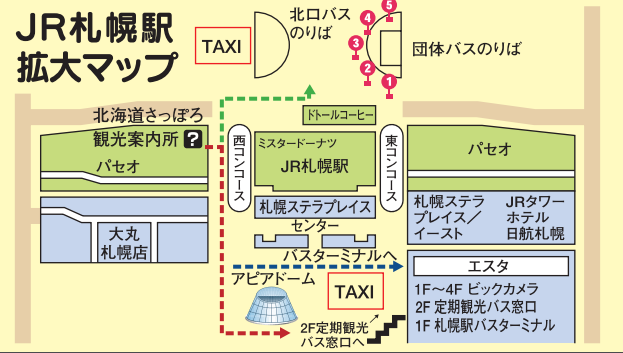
JR札幌駅
拡大マップ

TAXI

北口バス
のりば

4 5
3
2 1
団体バスのりば

北海道さっぽろ
観光案内所 ?

ドトールコーヒー

西コンコース

ミスタードーナツ
JR札幌駅

東コンコース

パセオ

パセオ

札幌ステラプレイス センター

札幌ステラプレイス／イーストー

JRタワーホテル日航札幌

大丸
札幌店

バスターミナルへ

エスタ
1F～4F ビックカメラ
2F 定期観光バス窓口
1F 札幌駅バスターミナル

アピアドーム

TAXI

2F定期観光
バス窓口へ